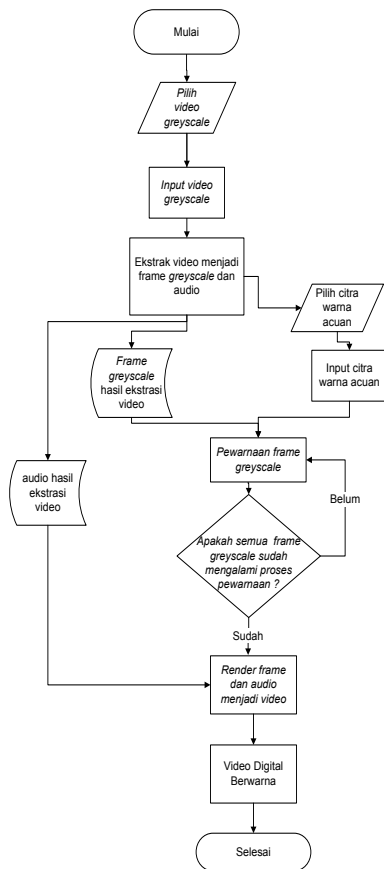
Mulai

Pilih video greyscale

Input video greyscale

Ekstrak video menjadi frame greyscale dan audio

Pilih citra warna acuan

Frame greyscale hasil ekstrasi video

Input citra warna acuan

audio hasil ekstrasi video

Pewarnaan frame greyscale

Belum

Apakah semua frame greyscale sudah mengalami proses pewarnaan ?

Sudah

Render frame dan audio menjadi video

Video Digital Berwarna

Selesai